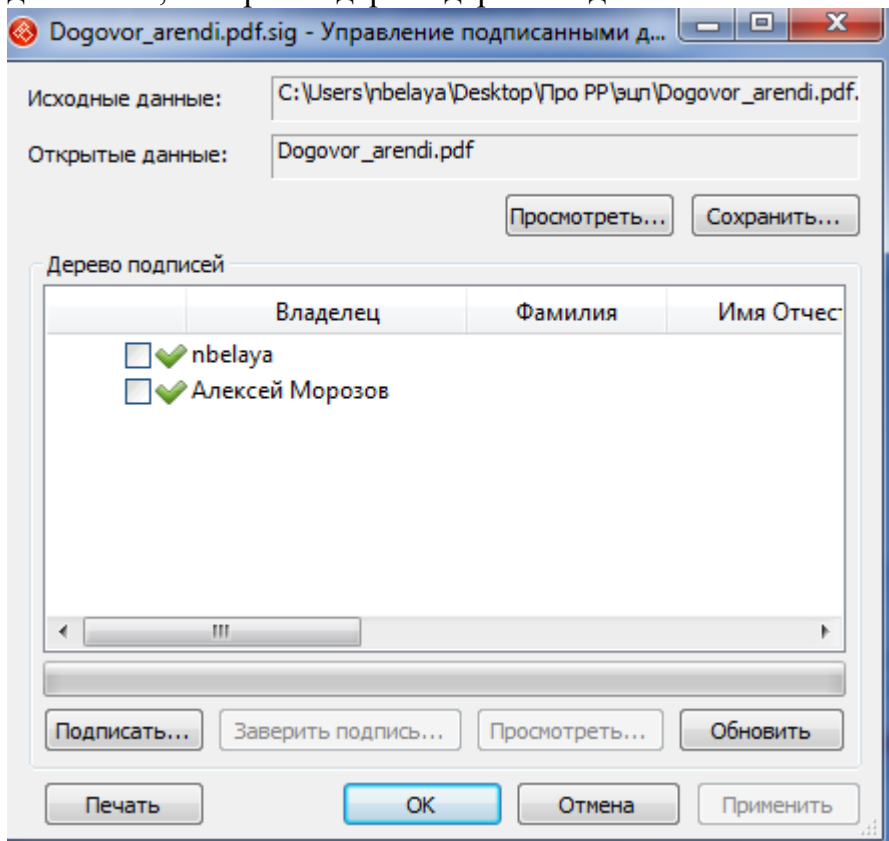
Dogovor_arendi.pdf.sig - Управление подписанными д...

Исходные данные: C:\Users\nbelaya\Desktop\Про РР\эцп\Dogovor_arendi.pdf.

Открытые данные: Dogovor_arendi.pdf

Просмотреть... Сохранить...

Дерево подписей

| Владелец | Фамилия | Имя Отчест |
|---|---|---|
| nbelaya | | |
| Алексей Морозов | | |

III

Подписать... Заверить подпись... Просмотреть... Обновить

Печать OK Отмена Применить